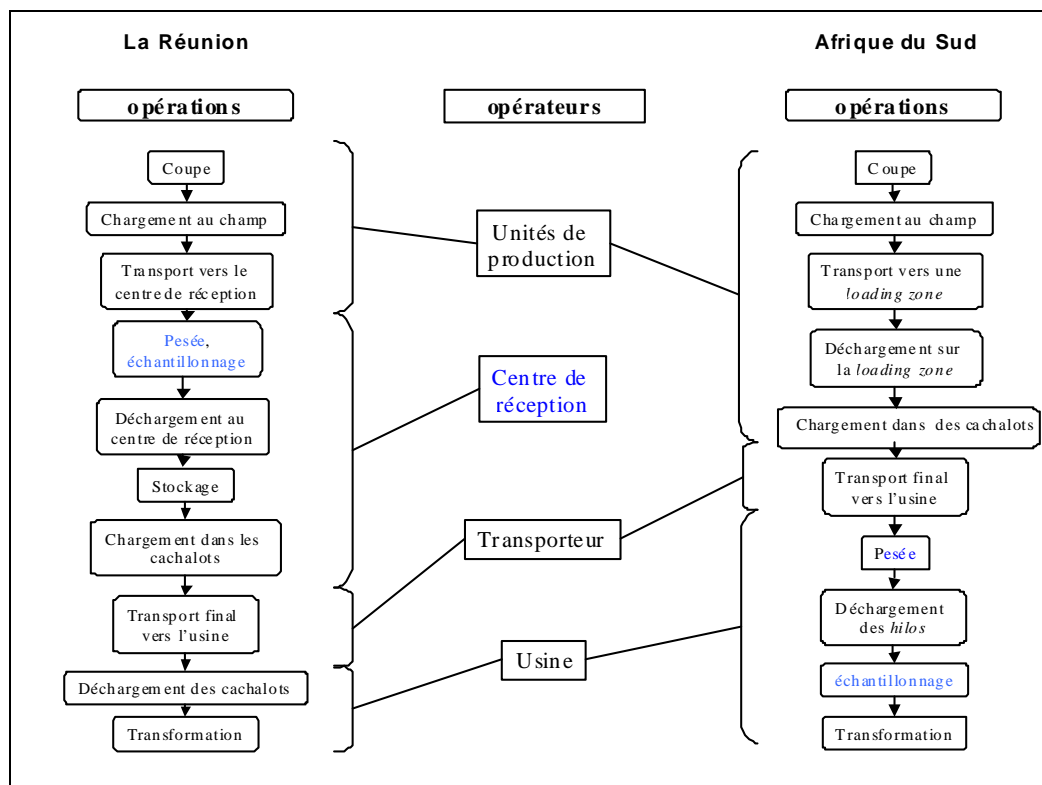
La Réunion

Afrique du Sud

opérations

opérateurs

opérations

Coupe

Chargement au champ

Transport vers le centre de réception

Pesée, échantillonnage

Déchargement au centre de réception

Stockage

Chargement dans les cachalots

Transport final vers l'usine

Déchargement des cachalots

Transformation

Unités de production

Centre de réception

Transporteur

Usine

Coupe

Chargement au champ

Transport vers une *loading zone*

Déchargement sur la *loading zone*

Chargement dans des cachalots

Transport final vers l'usine

Pesée

Déchargement des *hilos*

échantillonnage

Transformation